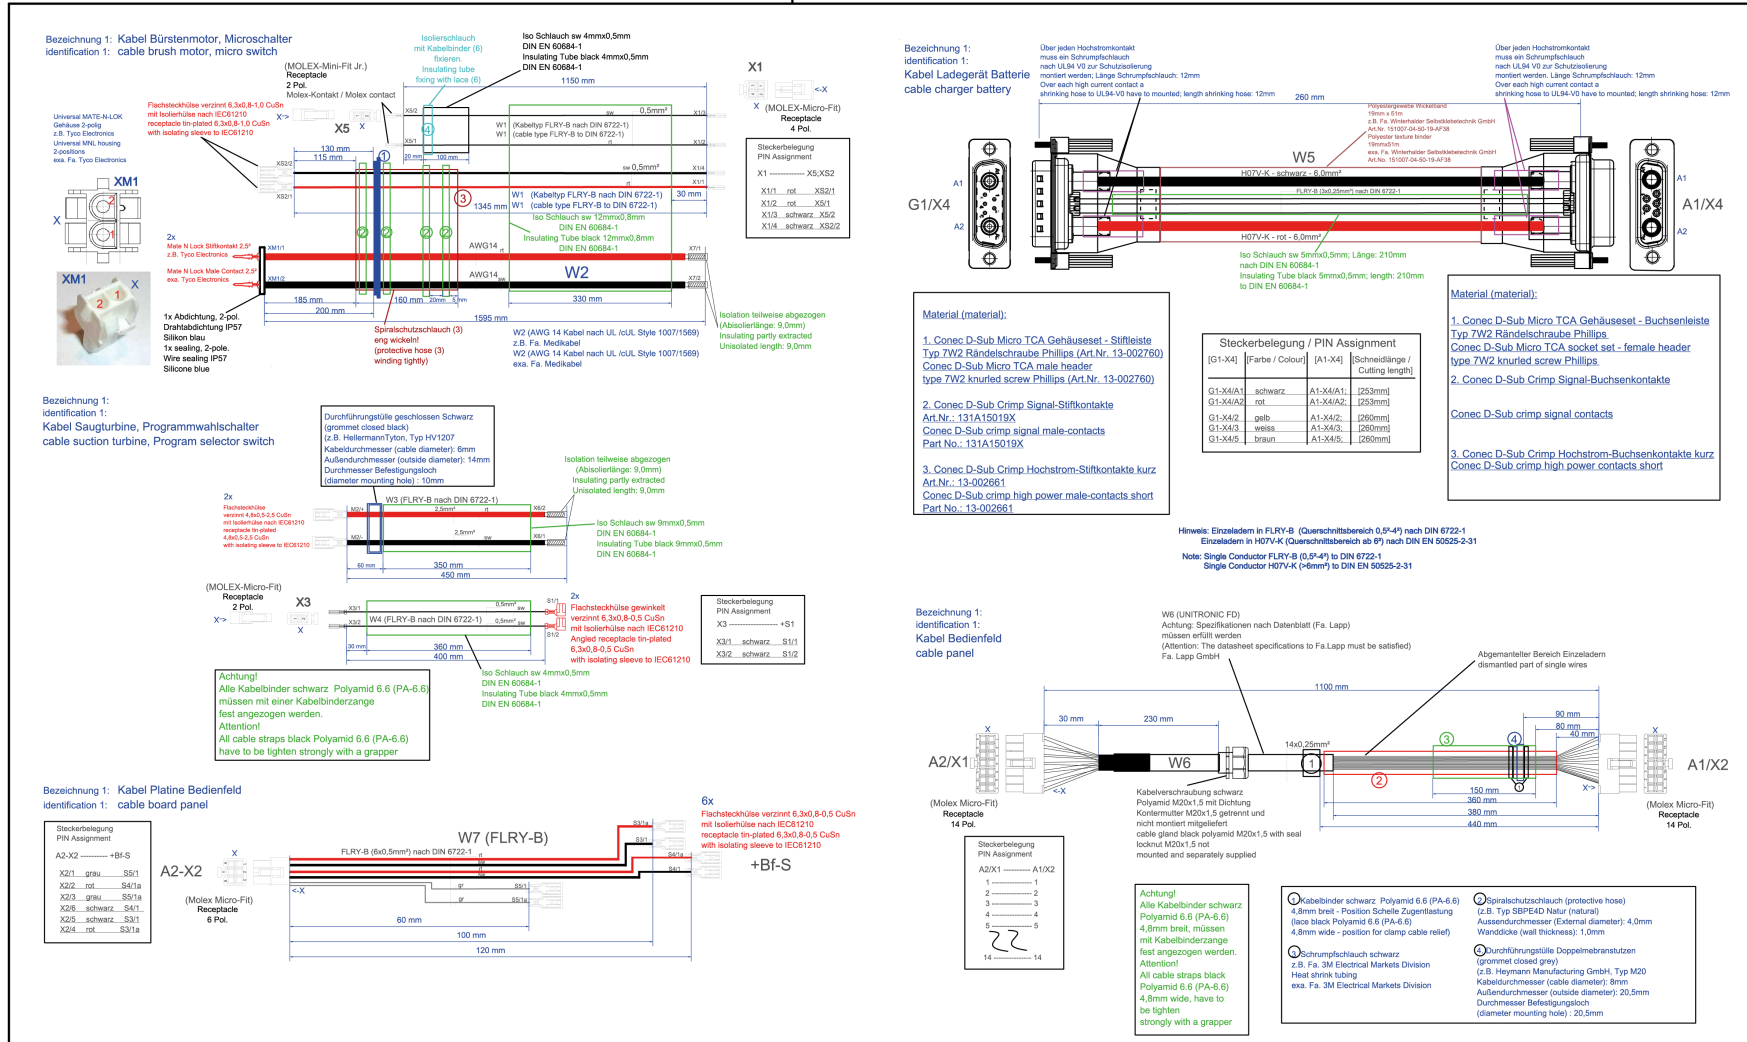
Bezeichnung 1: Kabel Bürstenmotor, Microschalter
identification 1: cable brush motor, micro switch

Isolierschlauch mit Kabelbinder (6) fixieren.
Insulating tube fixing with lace (6)

Iso Schlauch sw 4mmx0,5mm
DIN EN 60684-1
Insulating Tube black 4mmx0,5mm
DIN EN 60684-1

(MOLEX-Mini-Fit Jr.)
Receptacle
2 Pol.
Molex-Kontakt / Molex contact

X1
(MOLEX-Micro-Fit)
Receptacle
4 Pol.

Flachsteckhülse verzinnt 6,3x0,8-1,0 CuSn
mit Isolierhülse nach IEC61210
receptacle tin-plated 6,3x0,8-1,0 CuSn
with isolating sleeve to IEC61210

Universal MATE-N-LOK
Gehäuse 2-polig
z.B. Tyco Electronics
Universal MNL housing
2-positions
exa. Fa. Tyco Electronics

XM1

X5
1150 mm
0,5mm²
W1 (Kabeltyp FLRY-B nach DIN 6722-1)
W1 (cable type FLRY-B to DIN 6722-1)
130 mm
115 mm
20 mm
100 mm
sw 0,5mm²
W1 (Kabeltyp FLRY-B nach DIN 6722-1)
W1 (cable type FLRY-B to DIN 6722-1)
1345 mm
30 mm
Iso Schlauch sw 12mmx0,8mm
DIN EN 60684-1
Insulating Tube black 12mmx0,8mm
DIN EN 60684-1

Steckerbelegung
PIN Assignment
X1 ------------ X5;XS2
X1/1 rot XS2/1
X1/2 rot X5/1
X1/3 schwarz X5/2
X1/4 schwarz XS2/2

2x
Mate N Lock Stiftkontakt 2,5²
z.B. Tyco Electronics
Mate N Lock Male Contact 2,5²
exa. Tyco Electronics

AWG14
AWG14
W2
185 mm
200 mm
160 mm
20mm
5mm
330 mm
1595 mm

XM1

1x Abdichtung, 2-pol.
Drahtabdichtung IP57
Silikon blau
1x sealing, 2-pole.
Wire sealing IP57
Silicone blue

Spiralschutzschlauch (3)
eng wickeln!
(protective hose (3)
winding tightly)

W2 (AWG 14 Kabel nach UL /cUL Style 1007/1569)
z.B. Fa. Medikabel
W2 (AWG 14 Kabel nach UL /cUL Style 1007/1569)
exa. Fa. Medikabel

Isolation teilweise abgezogen
(Abisolierlänge: 9,0mm)
Insulating partly extracted
Unisolated length: 9,0mm

Bezeichnung 1:
identification 1:
Kabel Saugturbine, Programmwahlschalter
cable suction turbine, Program selector switch

Durchführungstülle geschlossen Schwarz
(grommet closed black)
(z.B. HellermannTyton, Typ HV1207
Kabeldurchmesser (cable diameter): 6mm
Außendurchmesser (outside diameter): 14mm
Durchmesser Befestigungsloch
(diameter mounting hole) : 10mm

Isolation teilweise abgezogen
(Abisolierlänge: 9,0mm)
Insulating partly extracted
Unisolated length: 9,0mm

2x
Flachsteckhülse
verzinnt 4,8x0,5-2,5 CuSn
mit Isolierhülse nach IEC61210
receptacle tin-plated
4,8x0,5-2,5 CuSn
with isolating sleeve to IEC61210

W3 (FLRY-B nach DIN 6722-1)
2,5mm²
2,5mm²
60 mm
350 mm
450 mm

Iso Schlauch sw 9mmx0,5mm
DIN EN 60684-1
Insulating Tube black 9mmx0,5mm
DIN EN 60684-1

(MOLEX-Micro-Fit)
Receptacle
2 Pol.
X3
W4 (FLRY-B nach DIN 6722-1)
0,5mm²
30 mm
360 mm
400 mm

2x
Flachsteckhülse gewinkelt
verzinnt 6,3x0,8-0,5 CuSn
mit Isolierhülse nach IEC61210
Angled receptacle tin-plated
6,3x0,8-0,5 CuSn
with isolating sleeve to IEC61210

Steckerbelegung
PIN Assignment
X3 ------------ +S1
X3/1 schwarz S1/1
X3/2 schwarz S1/2

Achtung!
Alle Kabelbinder schwarz Polyamid 6.6 (PA-6.6)
müssen mit einer Kabelbinderzange
fest angezogen werden.
Attention!
All cable straps black Polyamid 6.6 (PA-6.6)
have to be tighten strongly with a grapper

Iso Schlauch sw 4mmx0,5mm
DIN EN 60684-1
Insulating Tube black 4mmx0,5mm
DIN EN 60684-1

Bezeichnung 1: Kabel Platine Bedienfeld
identification 1: cable board panel

Steckerbelegung
PIN Assignment
A2-X2 ------------ +Bf-S
X2/1 grau S5/1
X2/2 rot S4/1a
X2/3 grau S5/1a
X2/6 schwarz S4/1
X2/5 schwarz S3/1
X2/4 rot S3/1a

A2-X2
(Molex Micro-Fit)
Receptacle
6 Pol.

W7 (FLRY-B)
FLRY-B (6x0,5mm²) nach DIN 6722-1
60 mm
100 mm
120 mm

6x
Flachsteckhülse verzinnt 6,3x0,8-0,5 CuSn
mit Isolierhülse nach IEC61210
receptacle tin-plated 6,3x0,8-0,5 CuSn
with isolating sleeve to IEC61210
+Bf-S

Bezeichnung 1:
identification 1:
Kabel Ladegerät Batterie
cable charger battery

Über jeden Hochstromkontakt
muss ein Schrumpfschlauch
nach UL94 V0 zur Schutzisolierung
montiert werden; Länge Schrumpfschlauch: 12mm
Over each high current contact a
shrinking hose to UL94-V0 have to mounted; length shrinking hose: 12mm

260 mm

Polyestergewebe Wickelband
19mm x 51m
z.B. Fa. Winterhalder Selbstklebetechnik GmbH
Art.Nr. 151007-04-50-19-AF38
Polyester texture binder
19mmx51m
exa. Fa. Winterhalder Selbstklebetechnik GmbH
Art.No. 151007-04-50-19-AF38

W5
H07V-K - schwarz - 6,0mm²
FLRY-B (3x0,25mm²) nach DIN 6722-1
H07V-K - rot - 6,0mm²
G1/X4
A1/X4

Iso Schlauch sw 5mmx0,5mm; Länge: 210mm
nach DIN EN 60684-1
Insulating Tube black 5mmx0,5mm; length: 210mm
to DIN EN 60684-1

Material (material):
1. Conec D-Sub Micro TCA Gehäuseset - Stiftleiste
Typ 7W2 Rändelschraube Phillips (Art.Nr. 13-002760)
Conec D-Sub Micro TCA male header
type 7W2 knurled screw Phillips (Art.Nr. 13-002760)
2. Conec D-Sub Crimp Signal-Stiftkontakte
Art.Nr.: 131A15019X
Conec D-Sub crimp signal male-contacts
Part No.: 131A15019X
3. Conec D-Sub Crimp Hochstrom-Stiftkontakte kurz
Art.Nr.: 13-002661
Conec D-Sub crimp high power male-contacts short
Part No.: 13-002661

Steckerbelegung / PIN Assignment

| [G1-X4] | [Farbe / Colour] | [A1-X4] | [Schneidlänge / Cutting length] |
|---|---|---|---|
| G1-X4/A1 | schwarz | A1-X4/A1: | [253mm] |
| G1-X4/A2 | rot | A1-X4/A2: | [253mm] |
| G1-X4/2 | gelb | A1-X4/2: | [260mm] |
| G1-X4/3 | weiss | A1-X4/3: | [260mm] |
| G1-X4/5 | braun | A1-X4/5: | [260mm] |

Material (material):
1. Conec D-Sub Micro TCA Gehäuseset - Buchsenleiste
Typ 7W2 Rändelschraube Phillips
Conec D-Sub Micro TCA socket set - female header
type 7W2 knurled screw Phillips
2. Conec D-Sub Crimp Signal-Buchsenkontakte
Conec D-Sub crimp signal contacts
3. Conec D-Sub Crimp Hochstrom-Buchsenkontakte kurz
Conec D-Sub crimp high power contacts short

Hinweis: Einzeladern in FLRY-B (Querschnittsbereich 0,5²-4²) nach DIN 6722-1
Einzeladern in H07V-K (Querschnittsbereich ab 6²) nach DIN EN 50525-2-31
Note: Single Conductor FLRY-B (0,5²-4²) to DIN 6722-1
Single Conductor H07V-K (>6mm²) to DIN EN 50525-2-31

Bezeichnung 1:
identification 1:
Kabel Bedienfeld
cable panel

W6 (UNITRONIC FD)
Achtung: Spezifikationen nach Datenblatt (Fa. Lapp)
müssen erfüllt werden
(Attention: The datasheet specifications to Fa.Lapp must be satisfied)
Fa. Lapp GmbH

Abgemantelter Bereich Einzeladern
dismantled part of single wires

1100 mm
30 mm
230 mm
14x0,25mm²
90 mm
80 mm
40 mm
A2/X1
W6
A1/X2
150 mm
360 mm
380 mm
440 mm

(Molex Micro-Fit)
Receptacle
14 Pol.

Kabelverschraubung schwarz
Polyamid M20x1,5 mit Dichtung
Kontermutter M20x1,5 getrennt und
nicht montiert mitgeliefert
cable gland black polyamid M20x1,5 with seal
locknut M20x1,5 not
mounted and separately supplied

(Molex Micro-Fit)
Receptacle
14 Pol.

Steckerbelegung
PIN Assignment
A2/X1 ------------ A1/X2
1 ------------ 1
2 ------------ 2
3 ------------ 3
4 ------------ 4
5 ------------ 5
14 ------------ 14

Achtung!
Alle Kabelbinder schwarz Polyamid 6.6 (PA-6.6)
4,8mm breit, müssen mit Kabelbinderzange fest angezogen werden.
Attention!
All cable straps black Polyamid 6.6 (PA-6.6)
4,8mm wide, have to be tighten strongly with a grapper

1 Kabelbinder schwarz Polyamid 6.6 (PA-6.6)
4,8mm breit - Position Schelle Zugentlastung
(lace black Polyamid 6.6 (PA-6.6)
4,8mm wide - position for clamp cable relief)

2 Spiralschutzschlauch (protective hose)
(z.B. Typ SBPE4D Natur (natural)
Aussendurchmesser (External diameter): 4,0mm
Wanddicke (wall thickness): 1,0mm

3 Schrumpfschlauch schwarz
z.B. Fa. 3M Electrical Markets Division
Heat shrink tubing
exa. Fa. 3M Electrical Markets Division

4 Durchführungstülle Doppelmebranstutzen
(grommet closed grey)
(z.B. Heymann Manufacturing GmbH, Typ M20
Kabeldurchmesser (cable diameter): 8mm
Außendurchmesser (outside diameter): 20,5mm
Durchmesser Befestigungsloch
(diameter mounting hole) : 20,5mm